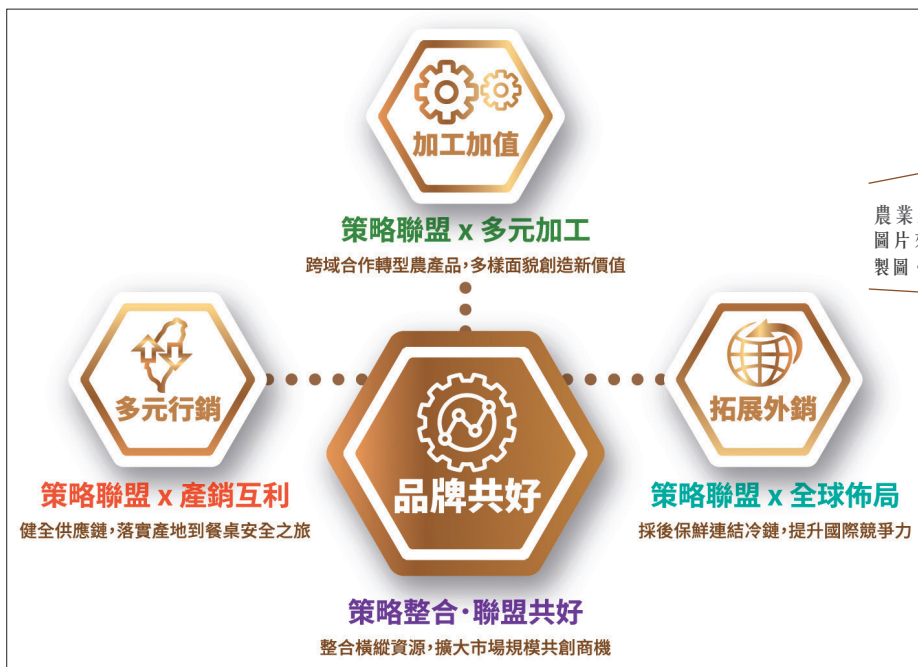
加工加值

策略聯盟 x 多元加工

跨域合作轉型農產品，多樣面貌創造新價值

農業
圖片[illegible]
製圖 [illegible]

多元行銷

品牌共好

拓展外銷

策略聯盟 x 產銷互利

健全供應鏈，落實產地到餐桌安全之旅

策略聯盟 x 全球佈局

採後保鮮連結冷鏈，提升國際競爭力

策略整合·聯盟共好

整合橫縱資源，擴大市場規模共創商機